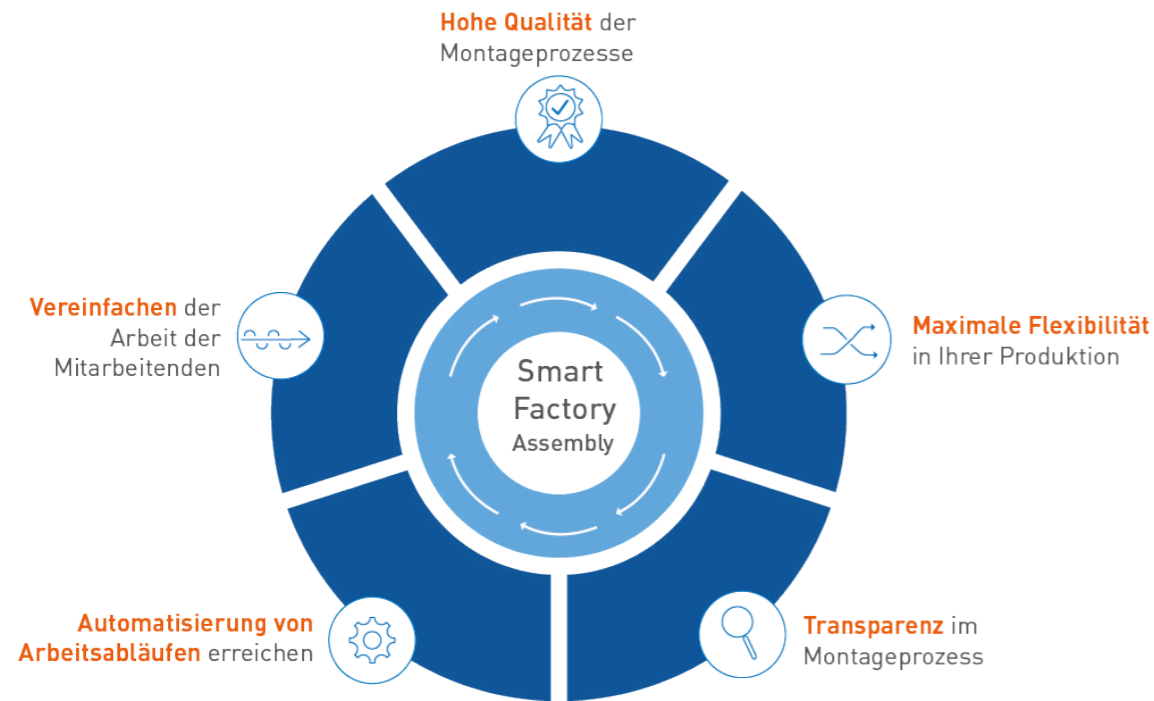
Hohe Qualität der Montageprozesse

Vereinfachen der Arbeit der Mitarbeitenden

Smart Factory Assembly

Maximale Flexibilität in Ihrer Produktion

Automatisierung von Arbeitsabläufen erreichen

Transparenz im Montageprozess